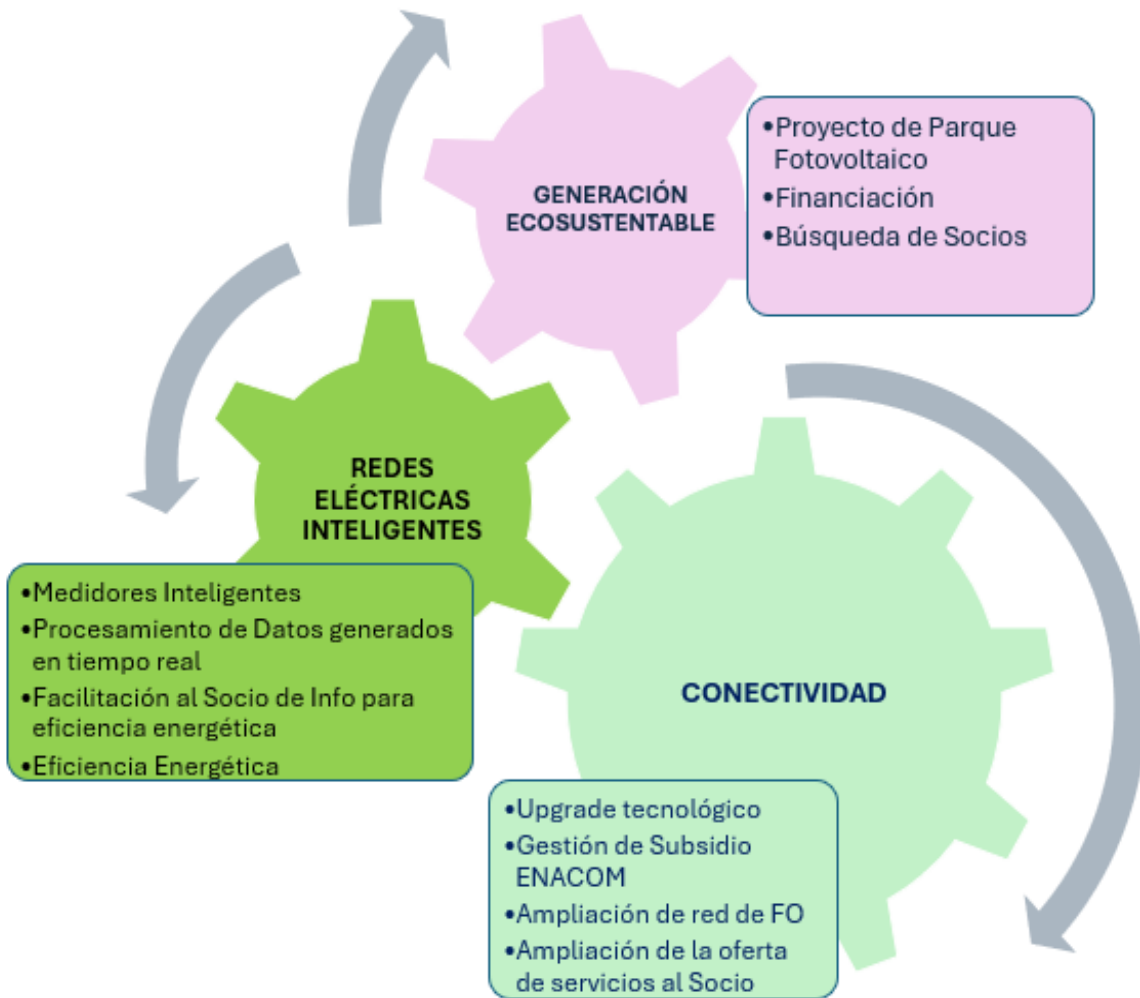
GENERACIÓN ECOSUSTENTABLE

•Proyecto de Parque Fotovoltaico
•Financiación
•Búsqueda de Socios

REDES ELÉCTRICAS INTELIGENTES

•Medidores Inteligentes
•Procesamiento de Datos generados en tiempo real
•Facilitación al Socio de Info para eficiencia energética
•Eficiencia Energética

CONECTIVIDAD

•Upgrade tecnológico
•Gestión de Subsidio ENACOM
•Ampliación de red de FO
•Ampliación de la oferta de servicios al Socio